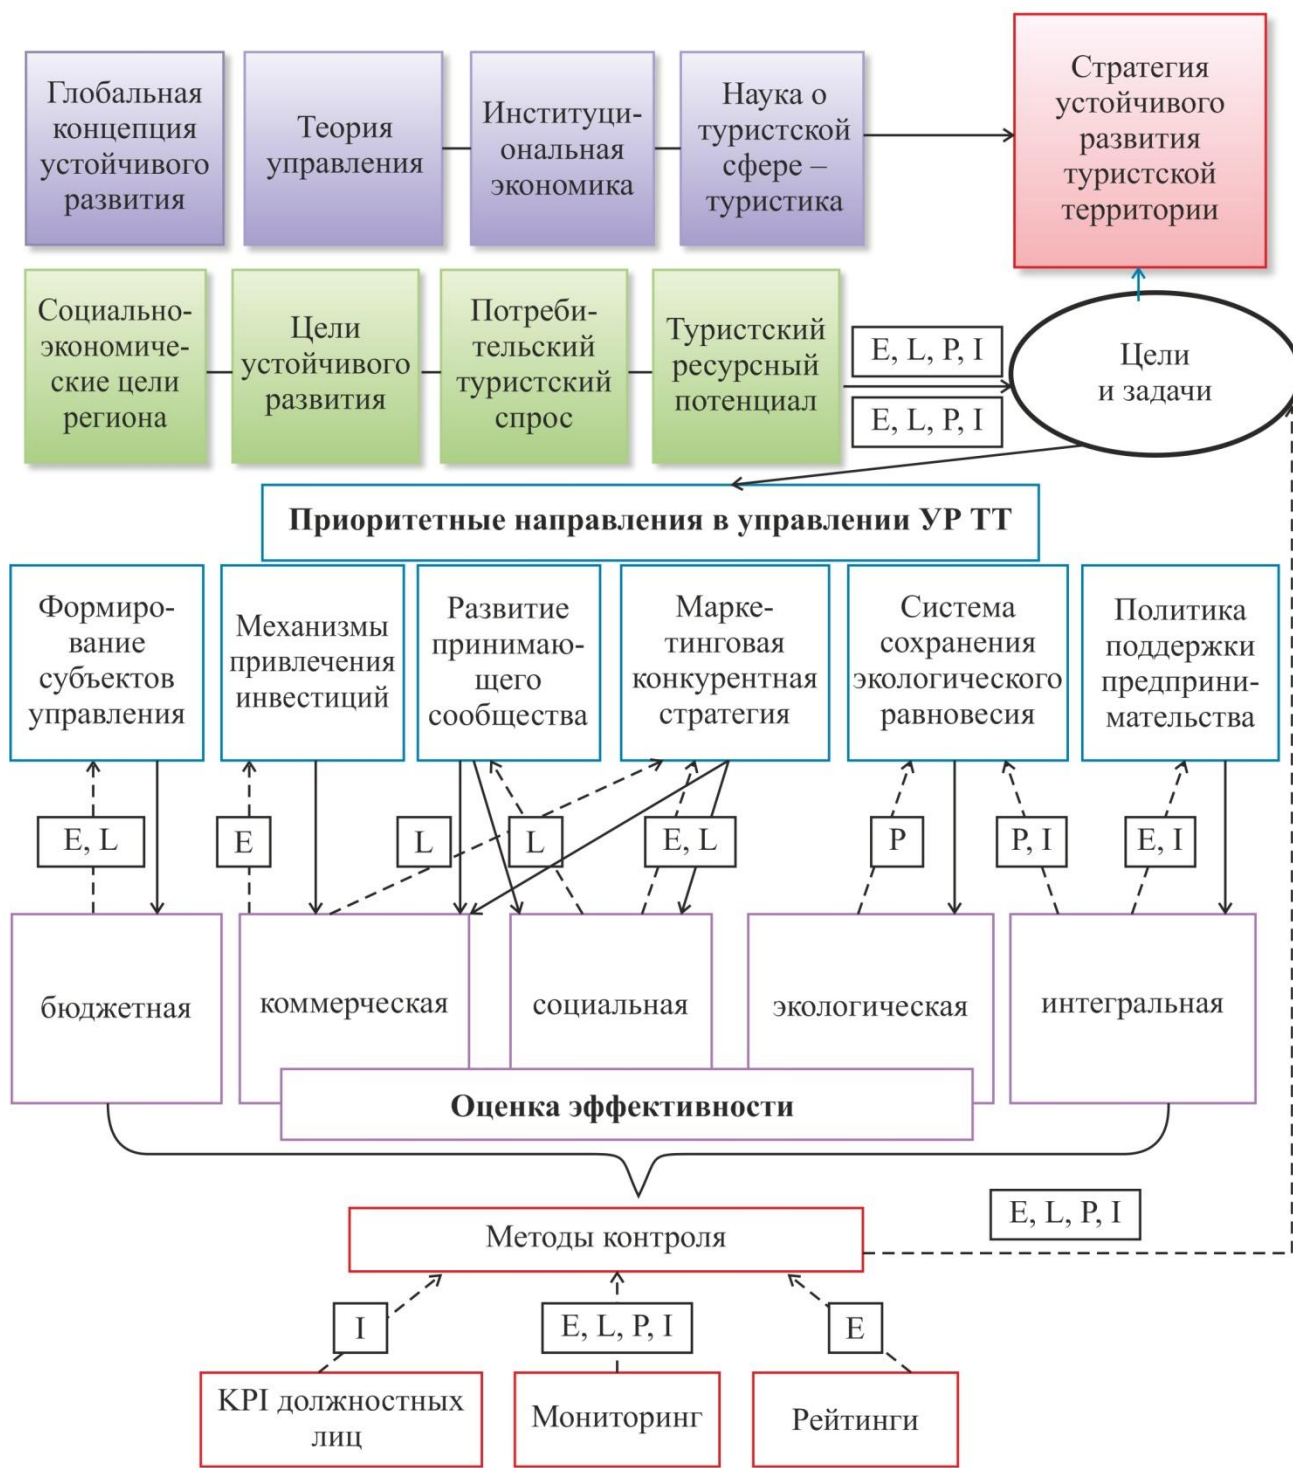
Глобальная концепция устойчивого развития

Теория управления

Институциональная экономика

Наука о туристской сфере – туристика

Стратегия устойчивого развития туристской территории

Социально-экономические цели региона

Цели устойчивого развития

Потребительский туристский спрос

Туристский ресурсный потенциал

E, L, P, I

E, L, P, I

Цели и задачи

Приоритетные направления в управлении УР ТТ

Формирование субъектов управления

Механизмы привлечения инвестиций

Развитие принимающего сообщества

Маркетинговая конкурентная стратегия

Система сохранения экологического равновесия

Политика поддержки предпринимательства

E, L

E

L

L

E, L

P

P, I

E, I

бюджетная

коммерческая

социальная

экологическая

интегральная

Оценка эффективности

E, L, P, I

Методы контроля

I

E, L, P, I

E

KPI должностных лиц

Мониторинг

Рейтинги